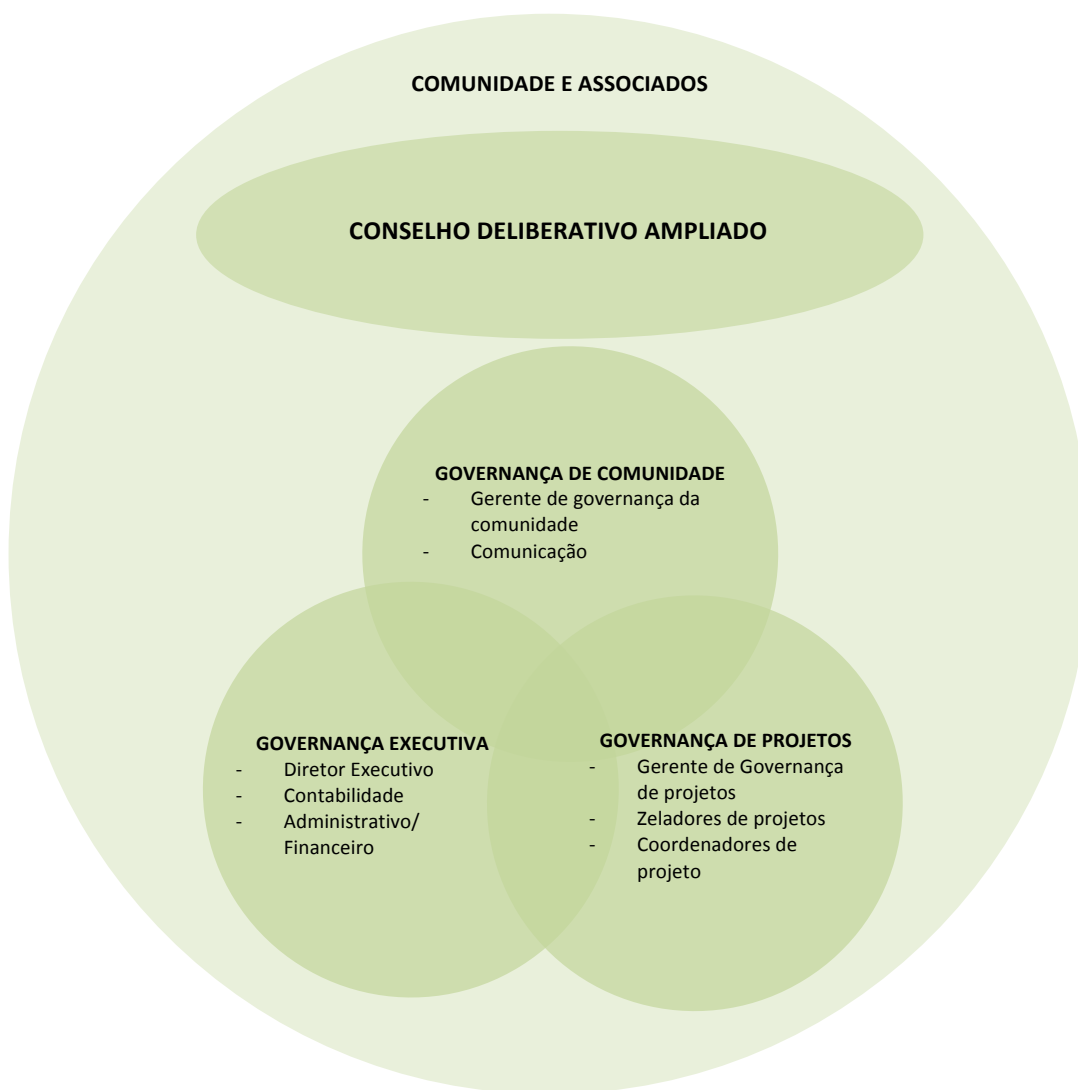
COMUNIDADE E ASSOCIADOS

CONSELHO DELIBERATIVO AMPLIADO

GOVERNANÇA DE COMUNIDADE
- Gerente de governança da comunidade
- Comunicação

GOVERNANÇA EXECUTIVA
- Diretor Executivo
- Contabilidade
- Administrativo/ Financeiro

GOVERNANÇA DE PROJETOS
- Gerente de Governança de projetos
- Zeladores de projetos
- Coordenadores de projeto